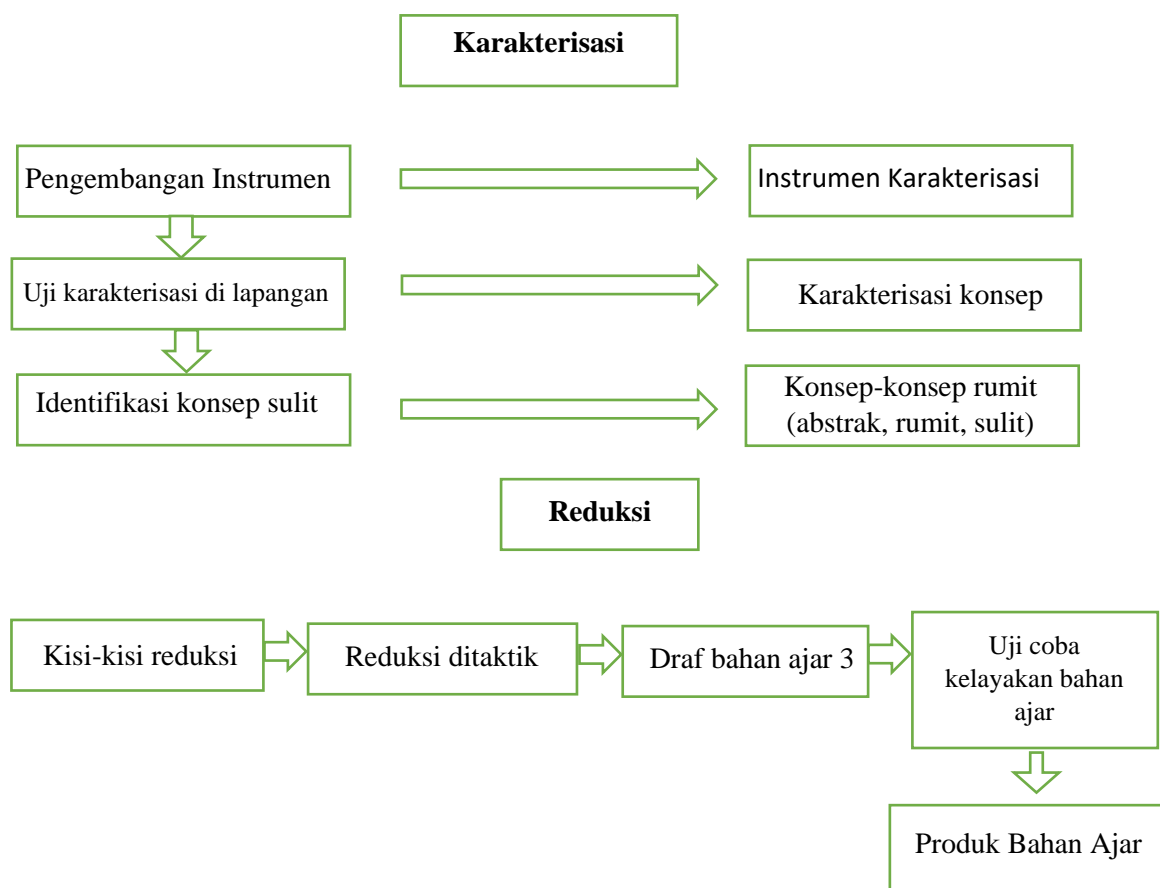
Karakterisasi

Pengembangan Instrumen

Instrumen Karakterisasi

Uji karakterisasi di lapangan

Karakterisasi konsep

Identifikasi konsep sulit

Konsep-konsep rumit (abstrak, rumit, sulit)

Reduksi

Kisi-kisi reduksi

Reduksi ditaktik

Draf bahan ajar 3

Uji coba kelayakan bahan ajar

Produk Bahan Ajar